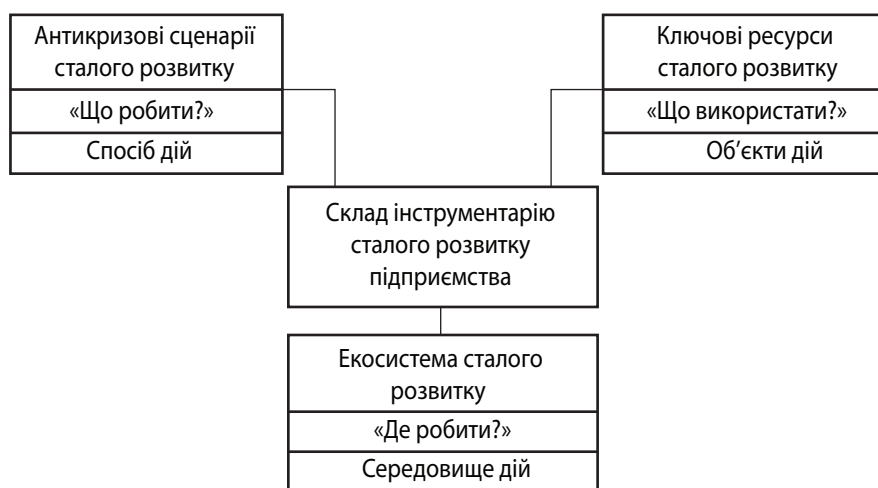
Антикризові сценарії сталого розвитку

«Що робити?»

Спосіб дій

Ключові ресурси сталого розвитку

«Що використати?»

Об'єкти дій

Склад інструментарію сталого розвитку підприємства

Екосистема сталого розвитку

«Де робити?»

Середовище дій